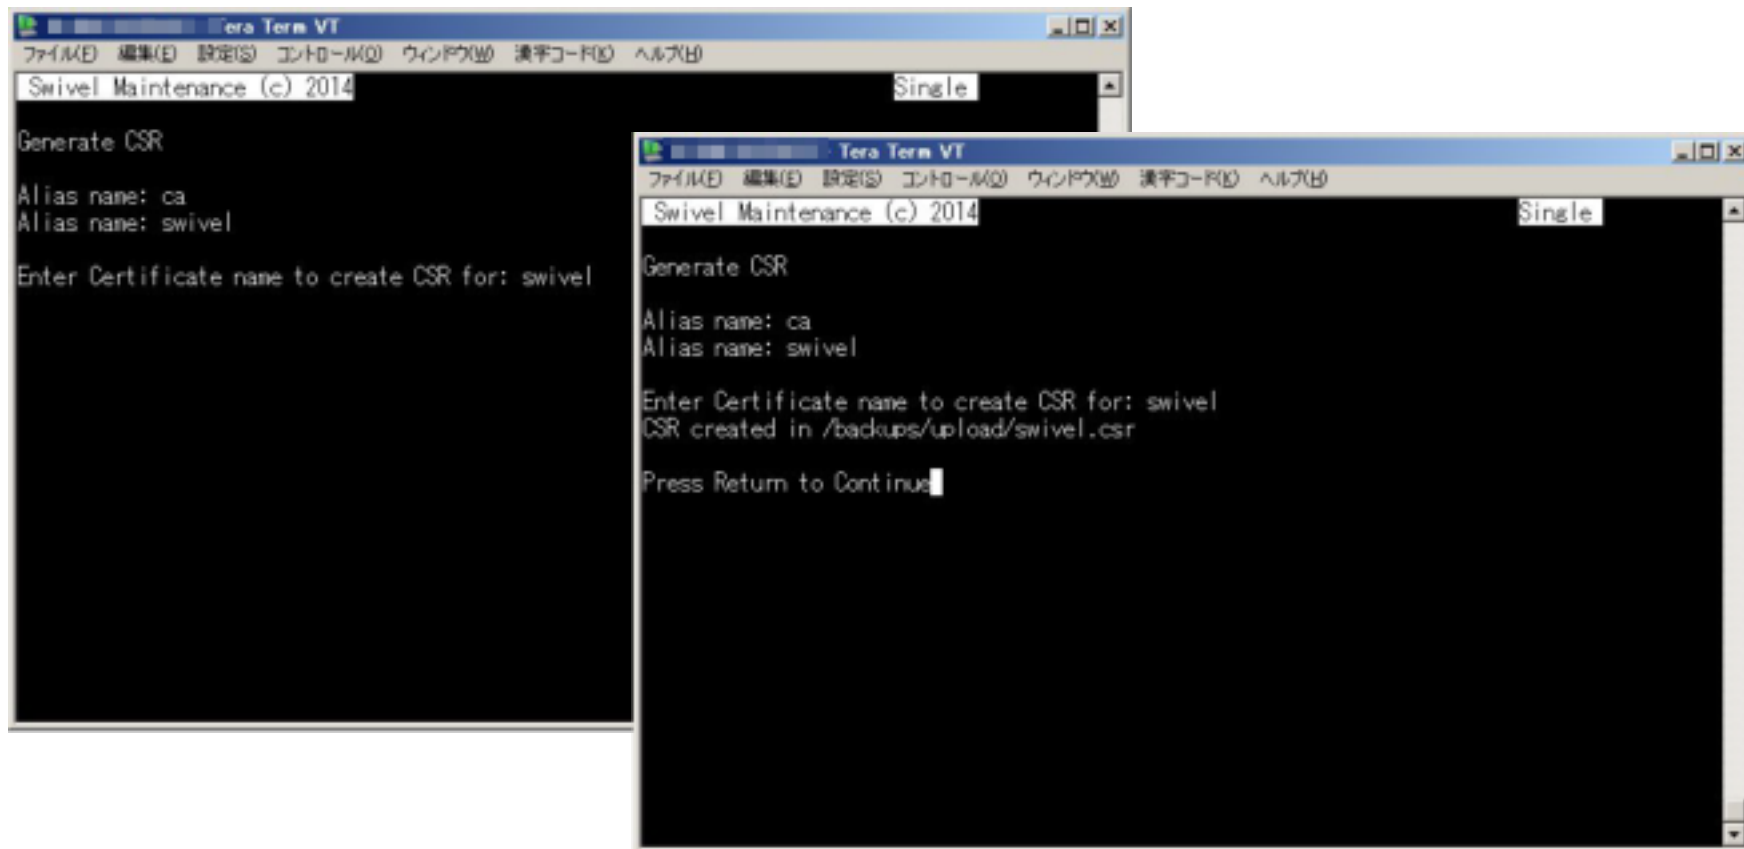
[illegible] Tera Term VT
ファイル(F) 編集(E) 設定(S) コントロール(O) ウィンドウ(W) 漢字コード(K) ヘルプ(H)

Swivel Maintenance (c) 2014 Single

Generate CSR

Alias name: ca
Alias name: swivel

Enter Certificate name to create CSR for: swivel

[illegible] Tera Term VT
ファイル(F) 編集(E) 設定(S) コントロール(O) ウィンドウ(W) 漢字コード(K) ヘルプ(H)

Swivel Maintenance (c) 2014 Single

Generate CSR

Alias name: ca
Alias name: swivel

Enter Certificate name to create CSR for: swivel
CSR created in /backups/upload/swivel.csr

Press Return to Continue